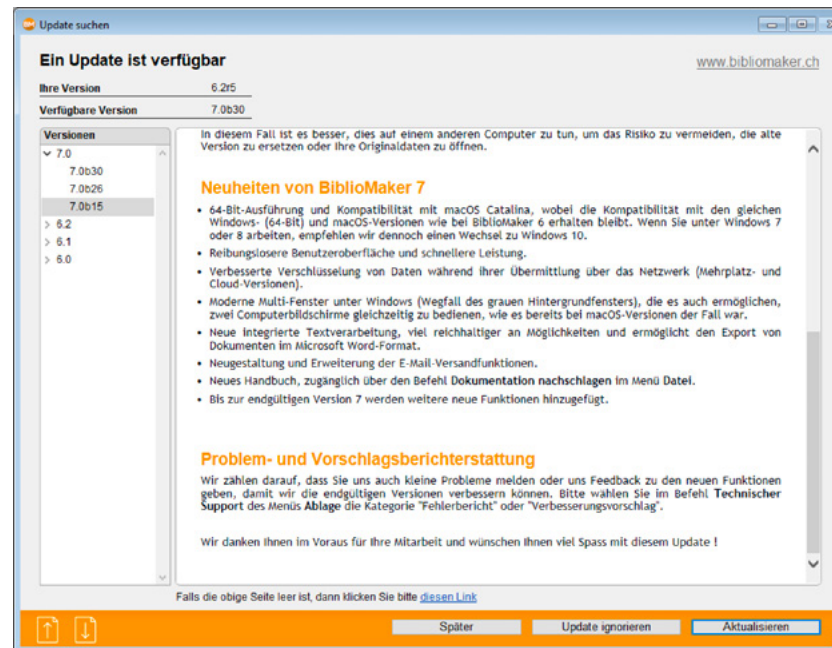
Update suchen

Ein Update ist verfügbar

www.bibliomaker.ch

| Ihre Version | 6.2r5 |
|---|---|
| Verfügbare Version | 7.0b30 |

Versionen
7.0
7.0b30
7.0b26
7.0b15
6.2
6.1
6.0

In diesem Fall ist es besser, dies auf einem anderen Computer zu tun, um das Risiko zu vermeiden, die alte Version zu ersetzen oder Ihre Originaldaten zu öffnen.

Neuheiten von BiblioMaker 7

• 64-Bit-Ausführung und Kompatibilität mit macOS Catalina, wobei die Kompatibilität mit den gleichen Windows- (64-Bit) und macOS-Versionen wie bei BiblioMaker 6 erhalten bleibt. Wenn Sie unter Windows 7 oder 8 arbeiten, empfehlen wir dennoch einen Wechsel zu Windows 10.
• Reibungslosere Benutzeroberfläche und schnellere Leistung.
• Verbesserte Verschlüsselung von Daten während ihrer Übermittlung über das Netzwerk (Mehrplatz- und Cloud-Versionen).
• Moderne Multi-Fenster unter Windows (Wegfall des grauen Hintergrundfensters), die es auch ermöglichen, zwei Computerbildschirme gleichzeitig zu bedienen, wie es bereits bei macOS-Versionen der Fall war.
• Neue integrierte Textverarbeitung, viel reichhaltiger an Möglichkeiten und ermöglicht den Export von Dokumenten im Microsoft Word-Format.
• Neugestaltung und Erweiterung der E-Mail-Versandfunktionen.
• Neues Handbuch, zugänglich über den Befehl Dokumentation nachschlagen im Menü Datei.
• Bis zur endgültigen Version 7 werden weitere neue Funktionen hinzugefügt.

Problem- und Vorschlagsberichterstattung

Wir zählen darauf, dass Sie uns auch kleine Probleme melden oder uns Feedback zu den neuen Funktionen geben, damit wir die endgültigen Versionen verbessern können. Bitte wählen Sie im Befehl Technischer Support des Menüs Ablage die Kategorie "Fehlerbericht" oder "Verbesserungsvorschlag".

Wir danken Ihnen im Voraus für Ihre Mitarbeit und wünschen Ihnen viel Spass mit diesem Update !

Falls die obige Seite leer ist, dann klicken Sie bitte diesen Link

Später | Update ignorieren | Aktualisieren